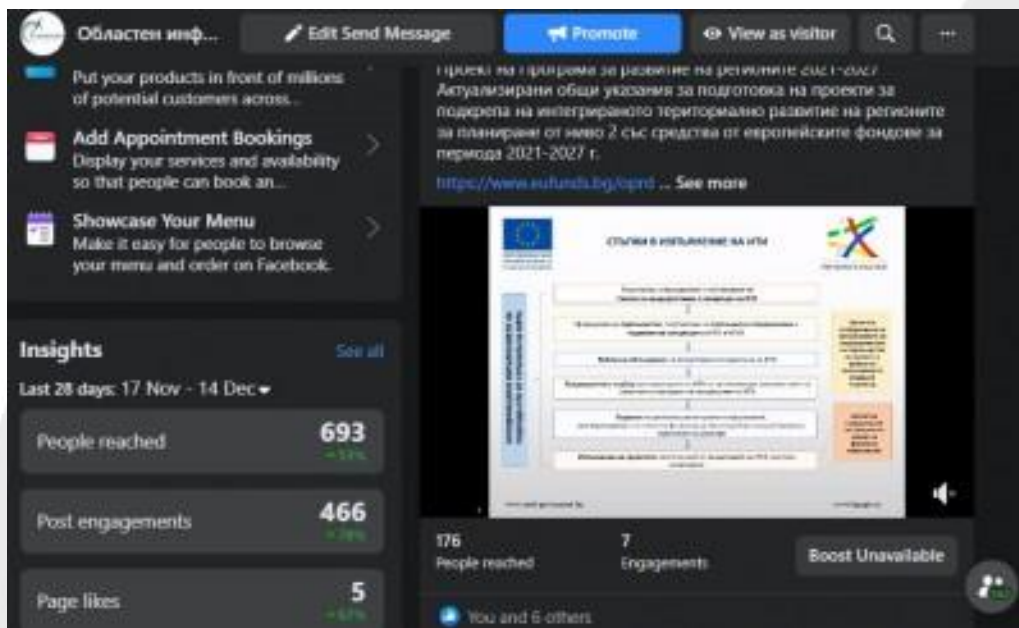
Областен инф...

Edit Send Message

Promote

View as visitor

Put your products in front of millions of potential customers across...

Add Appointment Bookings
Display your services and availability so that people can book an...

Showcase Your Menu
Make it easy for people to browse your menu and order on Facebook.

Insights
See all

Last 28 days: 17 Nov - 14 Dec

People reached
693
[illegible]

Post engagements
466
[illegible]

Page likes
5
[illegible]

проект на програма за развитие на регионите 2021-2027
Актуализирани общи указания за подготовка на проекти за подкрепа на интегрираното териториално развитие на регионите за планиране от ниво 2 със средства от европейските фондове за периода 2021-2027 г.

https://www.eufunds.bg/oprd ... See more

СТЪПКИ В ИЗПЪЛНЕНИЕ НА ИТИ

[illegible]

176
People reached

7
Engagements

Boost Unavailable

You and 6 others